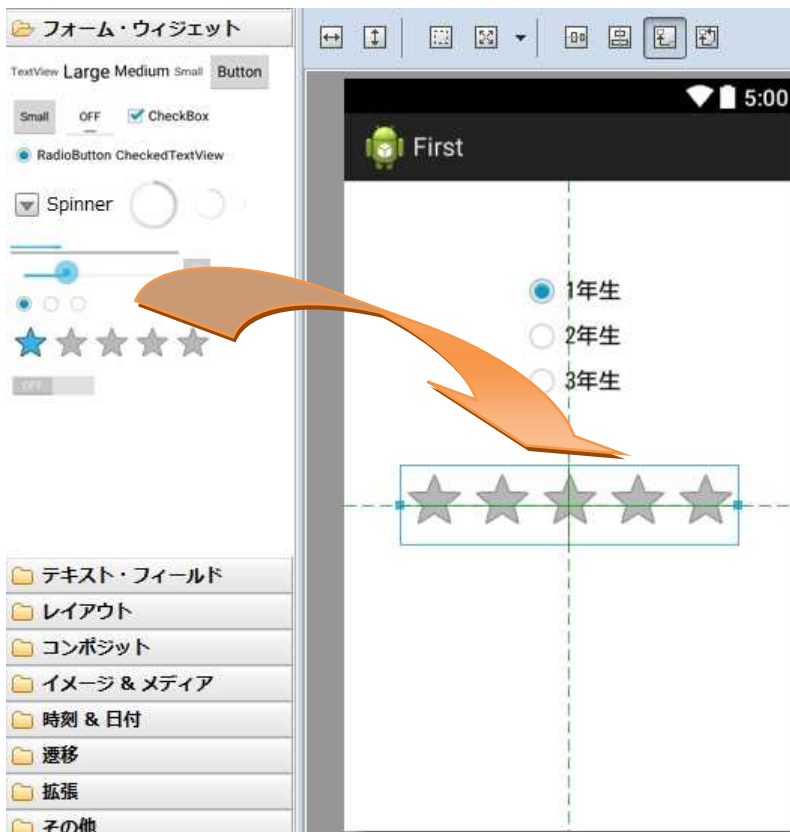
フォーム・ウィジェット

TextView Large Medium Small Button

Small OFF CheckBox

RadioButton CheckedTextView

Spinner

OFF

テキスト・フィールド

レイアウト

コンポジット

イメージ & メディア

時刻 & 日付

遷移

拡張

その他

5:00

First

1年生

2年生

3年生